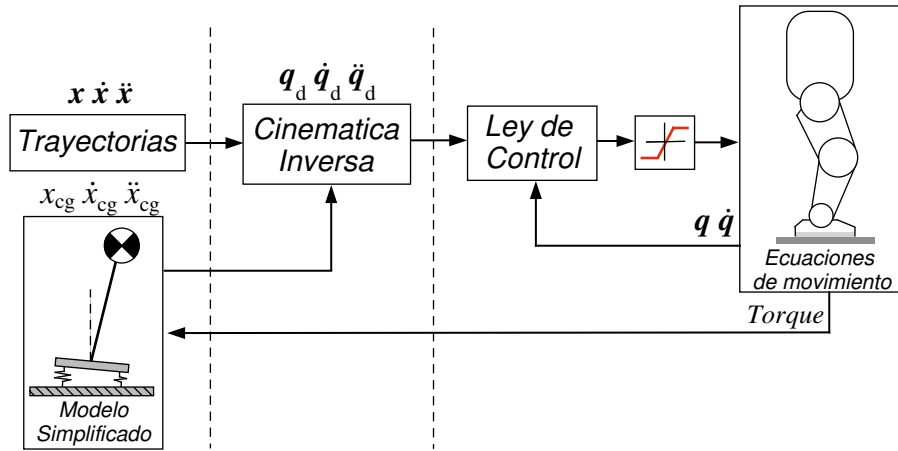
$\boldsymbol{x}\ \dot{\boldsymbol{x}}\ \ddot{\boldsymbol{x}}$

Trayectorias

$x_{cg}\ \dot{x}_{cg}\ \ddot{x}_{cg}$

Modelo Simplificado

$\boldsymbol{q}_d\ \dot{\boldsymbol{q}}_d\ \ddot{\boldsymbol{q}}_d$

Cinematica Inversa

Ley de Control

$\boldsymbol{q}\ \dot{\boldsymbol{q}}$

Ecuaciones de movimiento

Torque